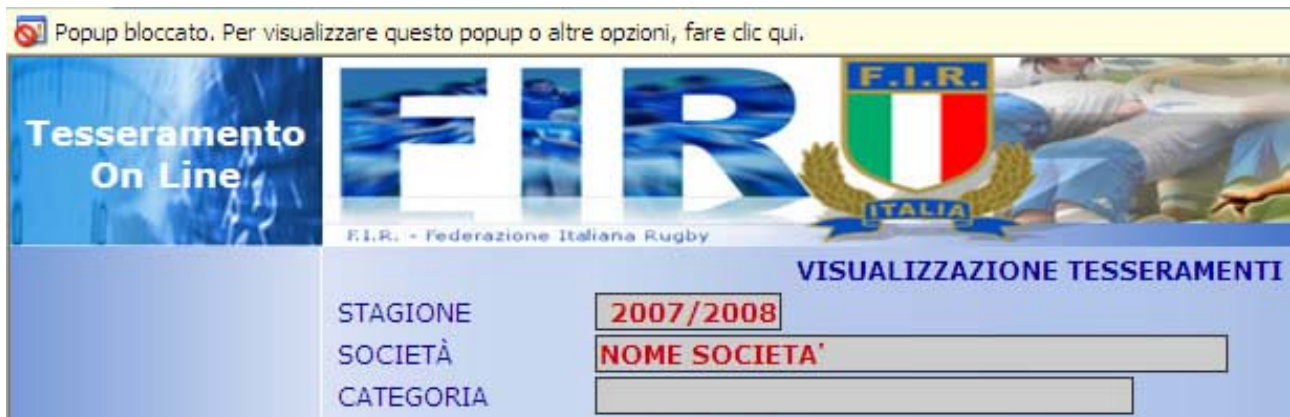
Popup bloccato. Per visualizzare questo popup o altre opzioni, fare clic qui.

Tesseramento On Line

FIR

F.I.R.

ITALIA

F.I.R. - Federazione Italiana Rugby

VISUALIZZAZIONE TESSERAMENTI

STAGIONE 2007/2008
SOCIETÀ NOME SOCIETA'
CATEGORIA